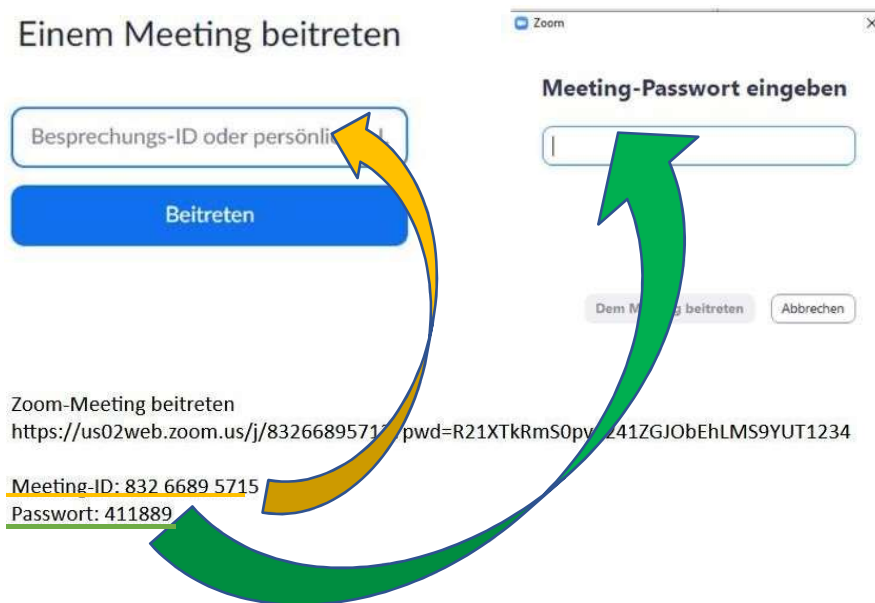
Einem Meeting beitreten

Besprechungs-ID oder persönli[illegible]

Beitreten

Zoom

Meeting-Passwort eingeben

Dem M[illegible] beitreten

Abbrechen

Zoom-Meeting beitreten
https://us02web.zoom.us/j/832668957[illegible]pwd=R21XTkRmS0py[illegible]241ZGJObEhLMS9YUT1234

Meeting-ID: 832 6689 5715
Passwort: 411889